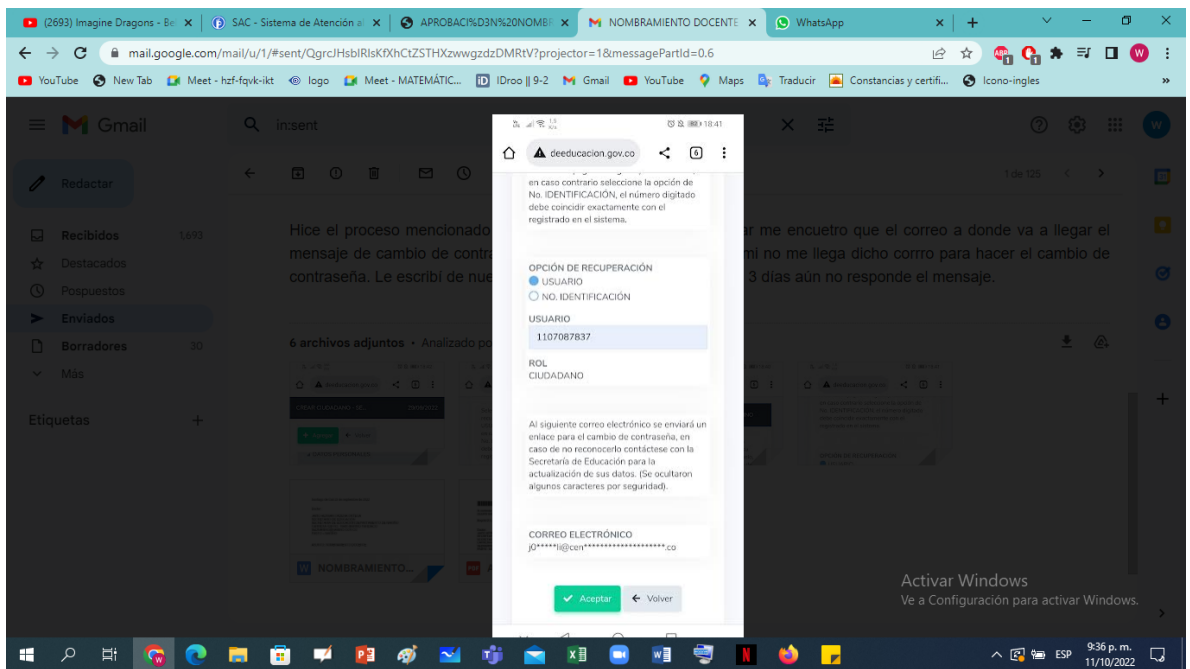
(2693) Imagine Dragons - Be
SAC - Sistema de Atención al
APROBACI%D3N%20NOMBR
NOMBRAMIENTO DOCENTE
WhatsApp

mail.google.com/mail/u/1/#sent/QgrcJHsblRlsKfXhCtZSTHXzwwgzdzDMRtV?projector=1&messagePartId=0.6

YouTube  New Tab  Meet - hzf-fqvk-ikt  logo  Meet - MATEMÁTIC...  IDroo || 9-2  Gmail  YouTube  Maps  Traducir  Constancias y certifi...  Icono-ingles

Gmail
in:sent
Redactar
Recibidos 1.693
Destacados
Pospuestos
Enviados
Borradores 30
Más
Etiquetas

1 de 125

Hice el proceso mencionado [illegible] me encuetro que el correo a donde va a llegar el mensaje de cambio de contra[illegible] mi no me llega dicho corrro para hacer el cambio de contraseña. Le escribí de nue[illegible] 3 días aún no responde el mensaje.

6 archivos adjuntos • Analizado po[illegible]

NOMBRAMIENTO...

18:41
deeducacion.gov.co
6

en caso contrario seleccione la opción de No. IDENTIFICACIÓN, el número digitado debe coincidir exactamente con el registrado en el sistema.

OPCIÓN DE RECUPERACIÓN
USUARIO
NO. IDENTIFICACIÓN

USUARIO
1107087837

ROL
CIUDADANO

Al siguiente correo electrónico se enviará un enlace para el cambio de contraseña, en caso de no reconocerlo contáctese con la Secretaría de Educación para la actualización de sus datos. (Se ocultaron algunos caracteres por seguridad).

CORREO ELECTRÓNICO
j0*****li@cen*********************.co

Aceptar
Volver

Activar Windows
Ve a Configuración para activar Windows.

ESP
9:36 p. m.
11/10/2022